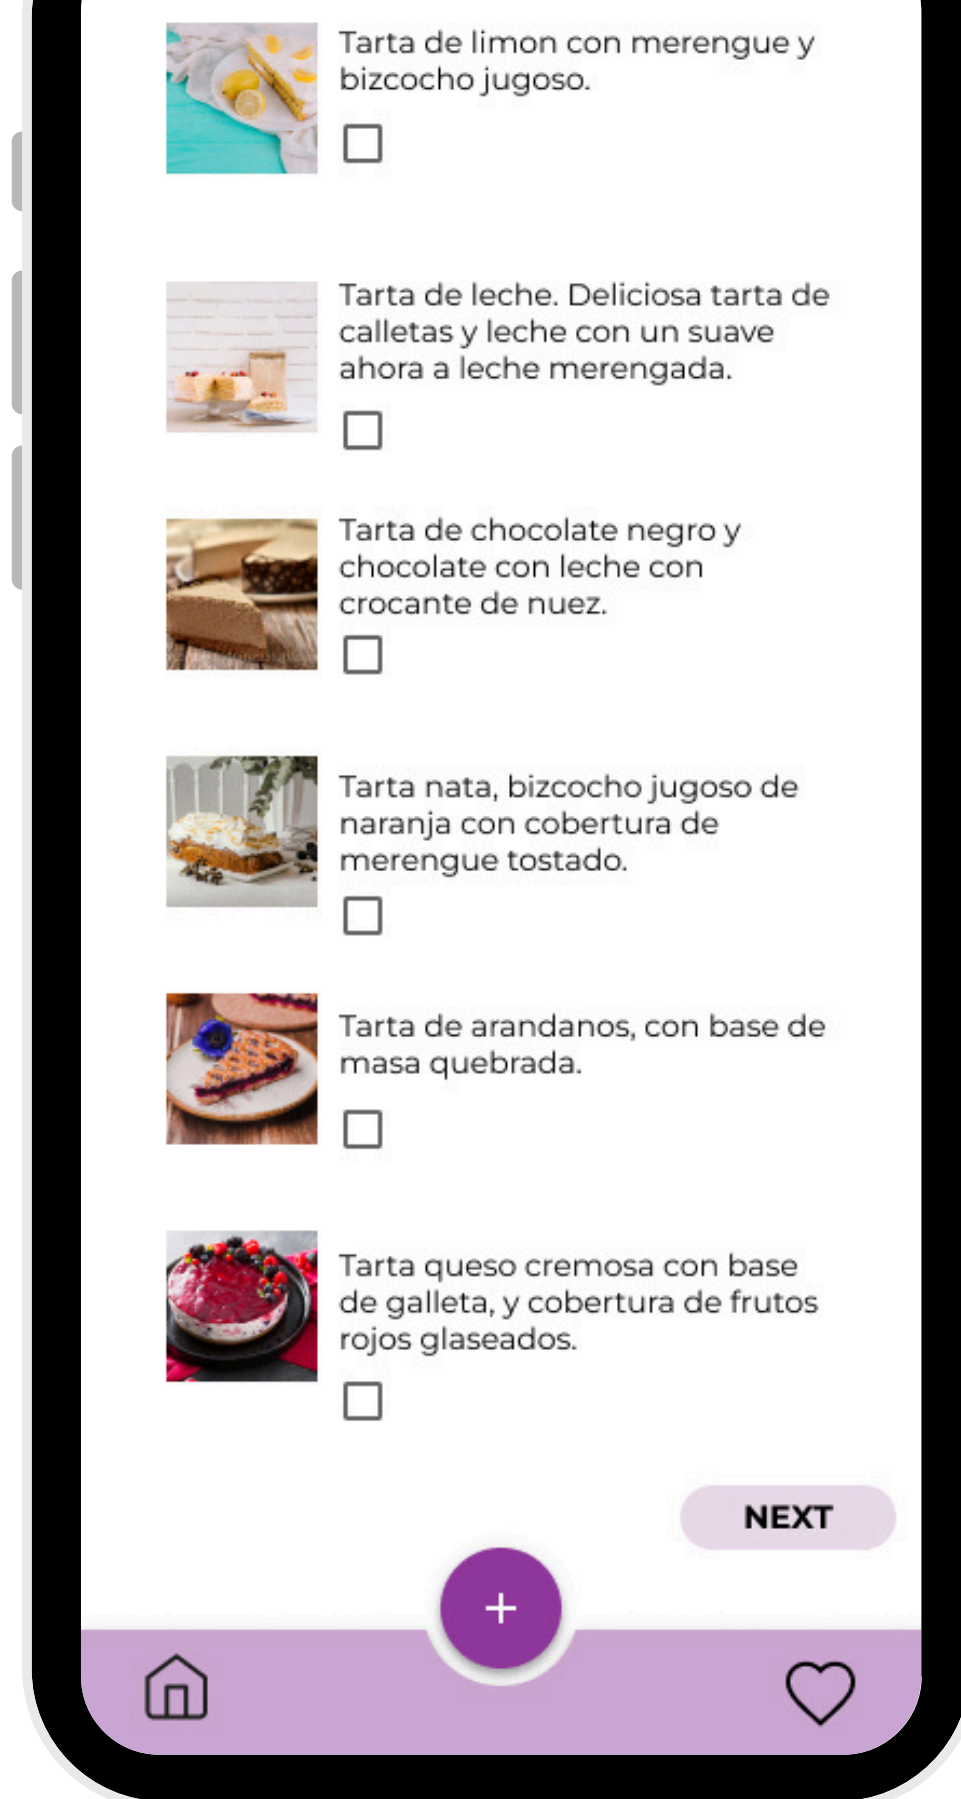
Tarta de limon con merengue y bizcocho jugoso.

Tarta de leche. Deliciosa tarta de calletas y leche con un suave ahora a leche merengada.

Tarta de chocolate negro y chocolate con leche con crocante de nuez.

Tarta nata, bizcocho jugoso de naranja con cobertura de merengue tostado.

Tarta de arandanos, con base de masa quebrada.

Tarta queso cremosa con base de galleta, y cobertura de frutos rojos glaseados.

NEXT

+